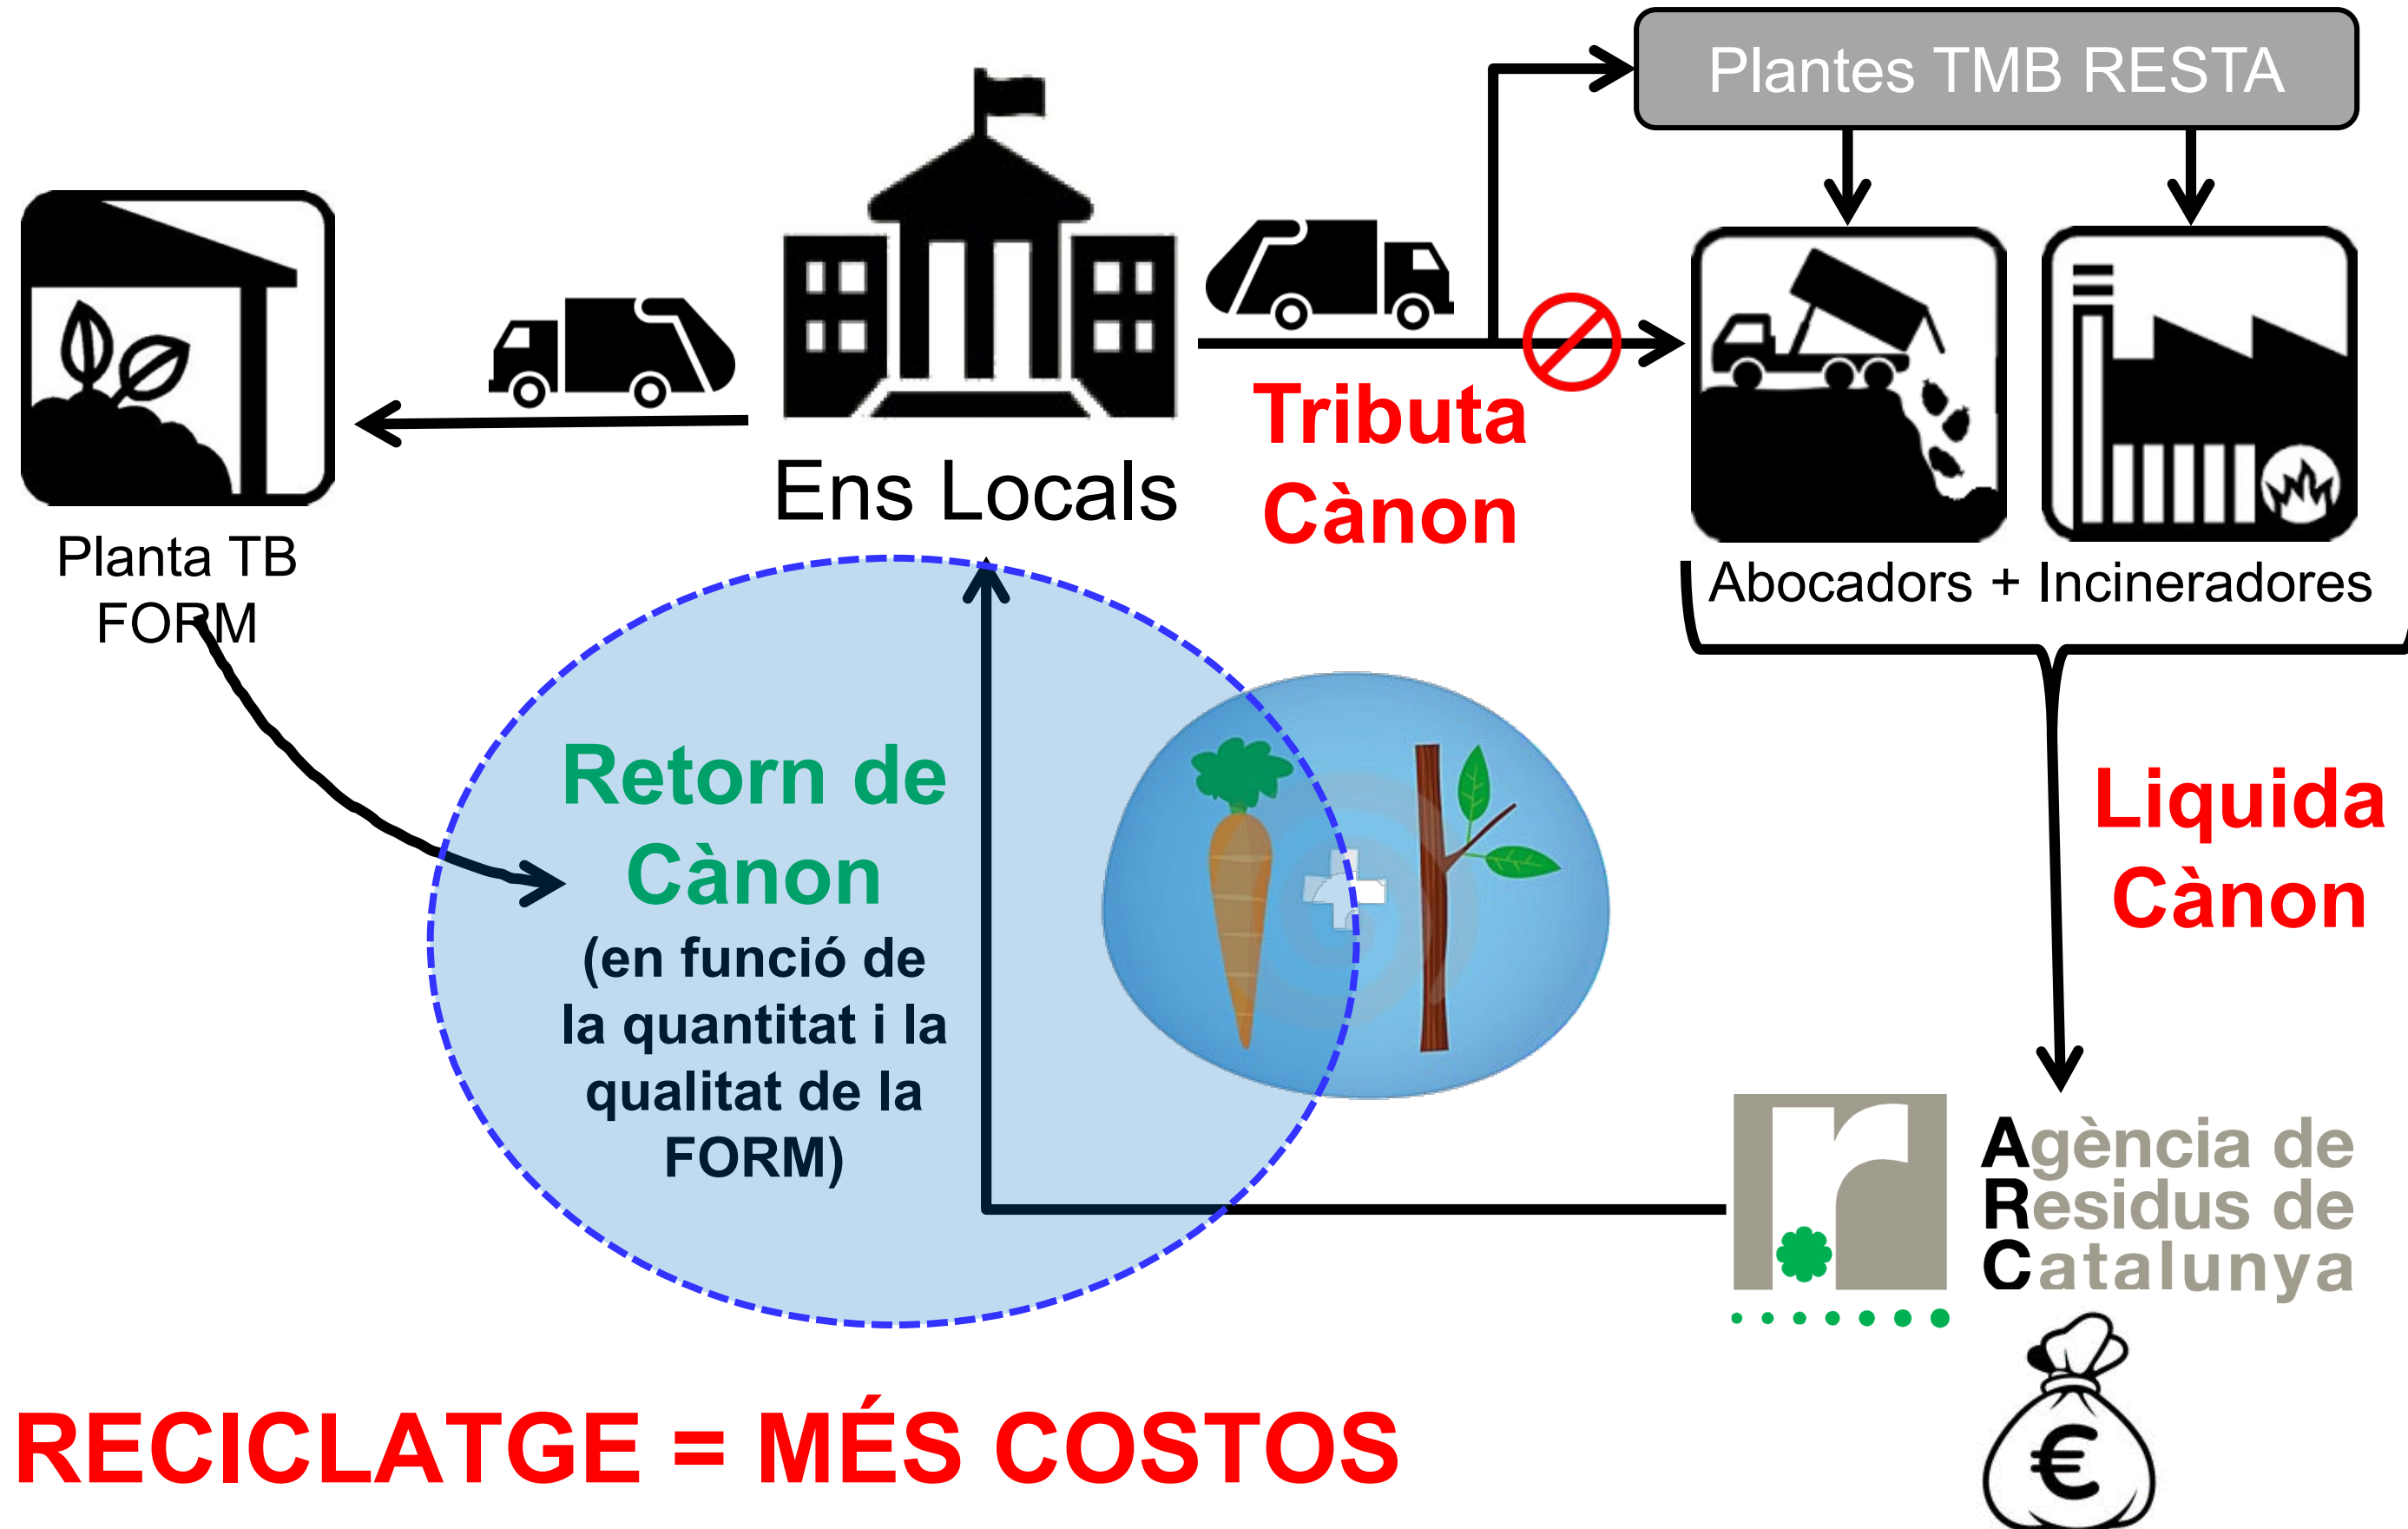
Plantes TMB RESTA

Planta TB FORM

Ens Locals

Tributa Cànon

Abocadors + Incineradores

Retorn de Cànon
(en funció de la quantitat i la qualitat de la FORM)

Liquida Cànon

Agència de Residus de Catalunya

RECICLATGE = MÉS COSTOS